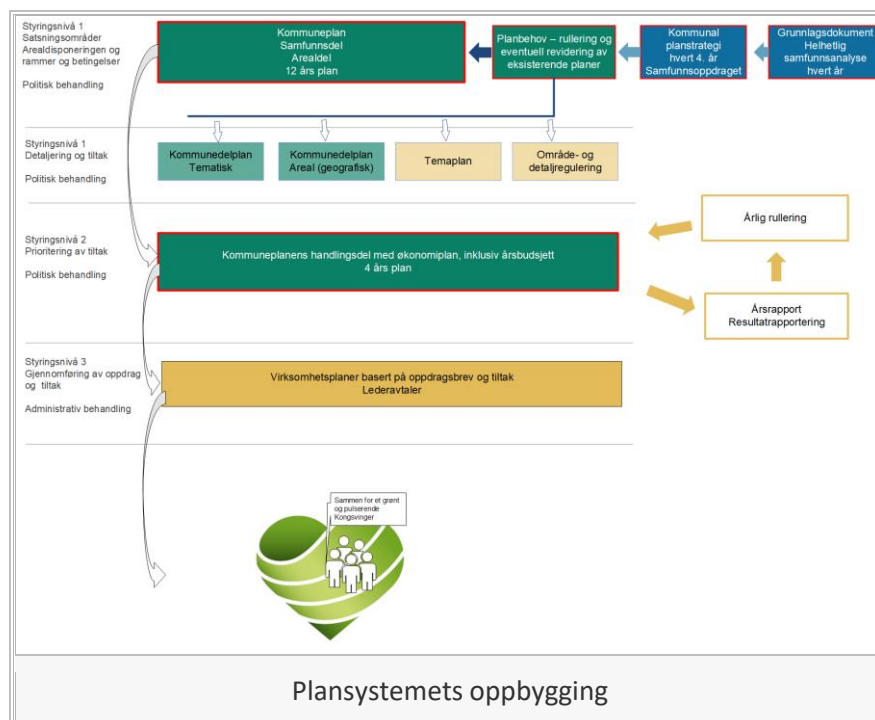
Styringsnivå 1
Satsningsområder
Arealdisponeringen og rammer og betingelser

Politisk behandling

Kommuneplan
Samfunnsdel
Arealdel
12 års plan

Planbehov – rullering og eventuell revidering av eksisterende planer

Kommunal planstrategi hvert 4. år Samfunnsoppdraget

Grunnlagsdokument Helhetlig samfunnsanalyse hvert år

Styringsnivå 1
Detaljering og tiltak

Politisk behandling

Kommunedelplan Tematisk

Kommunedelplan Areal (geografisk)

Temaplan

Område- og detaljregulering

Årlig rullering

Styringsnivå 2
Prioritering av tiltak

Politisk behandling

Kommuneplanens handlingsdel med økonomiplan, inklusiv årsbudsjett
4 års plan

Årsrapport
Resultatrapportering

Styringsnivå 3
Gjennomføring av oppdrag og tiltak

Administrativ behandling

Virksomhetsplaner basert på oppdragsbrev og tiltak
Lederavtaler

Sammen for et grønt og pulserende Kongsvinger

Plansystemets oppbygging